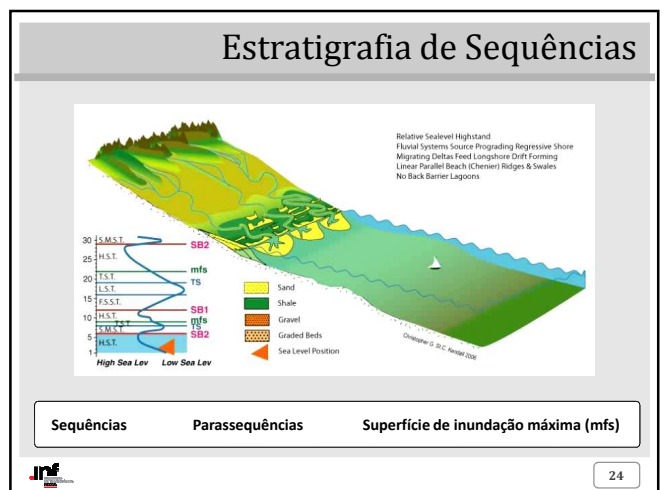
Estratigrafia de Sequências

Relative Sealevel Highstand
Fluvial Systems Source Prograding Regressive Shore
Migrating Deltas Feed Longshore Drift Forming
Linear Parallel Beach (Chenier) Ridges & Swales
No Back Barrier Lagoons

30 S.M.S.T.
25 H.S.T.
20 T.S.T.
L.S.T.
15 F.S.S.T.
10 H.S.T.
T.S.T.
5 S.M.S.T.
1 H.S.T.

SB2
mfs
TS
SB1
mfs
TS
SB2

High Sea Lev Low Sea Lev

Sand
Shale
Gravel
Graded Beds
Sea Level Position

Christopher G. St.C. Kendall 2006

Sequências Parassequências Superfície de inundação máxima (mfs)

24